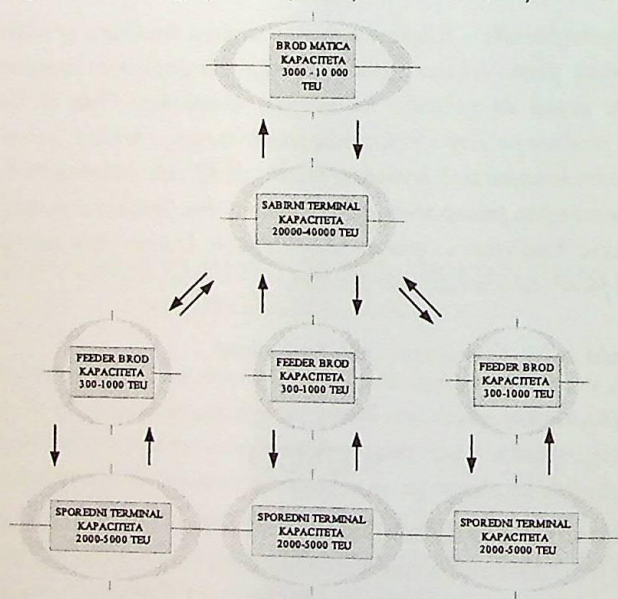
BROD MATICA KAPACITETA 3000 - 10 000 TEU

SABIRNI TERMINAL KAPACITETA 20000-40000 TEU

FEEDER BROD KAPACITETA 300-1000 TEU

FEEDER BROD KAPACITETA 300-1000 TEU

FEEDER BROD KAPACITETA 300-1000 TEU

SPOREDNI TERMINAL KAPACITETA 2000-5000 TEU

SPOREDNI TERMINAL KAPACITETA 2000-5000 TEU

SPOREDNI TERMINAL KAPACITETA 2000-5000 TEU